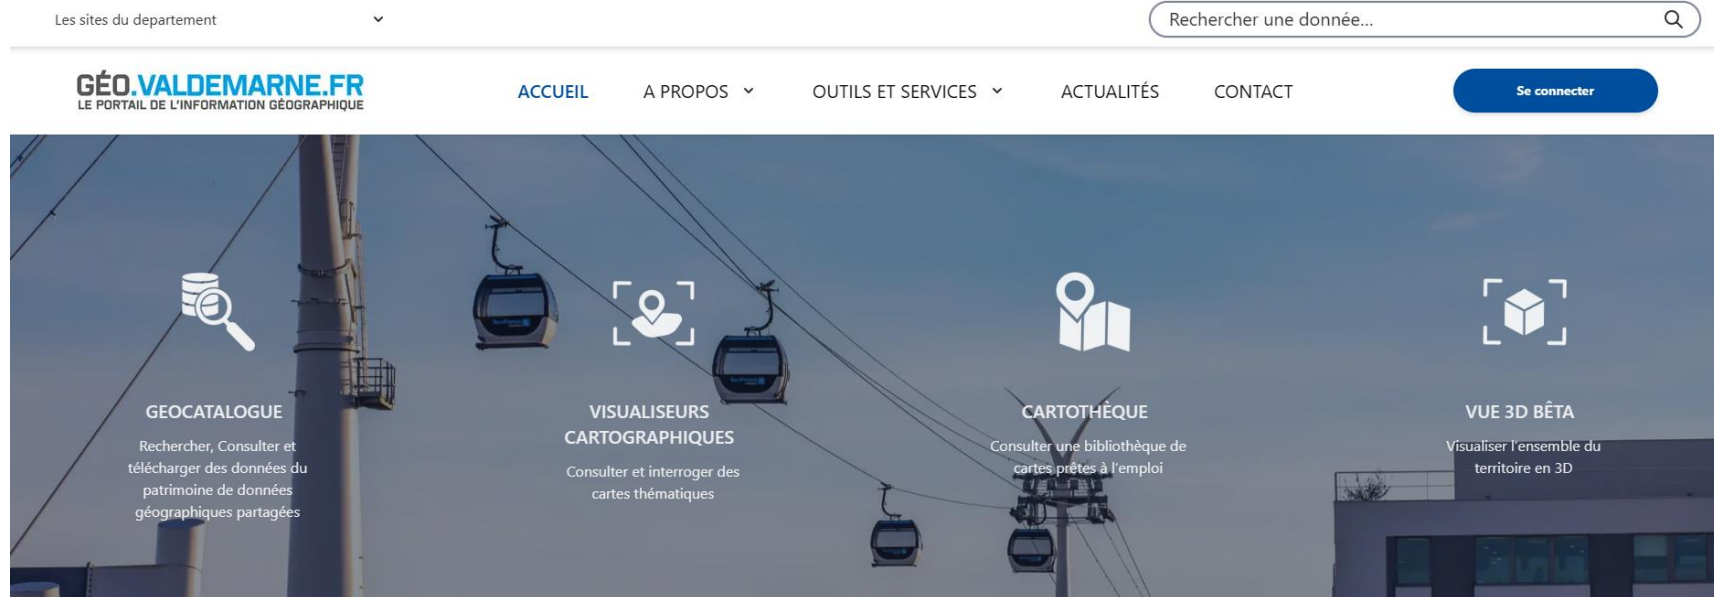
Les sites du departement

Rechercher une donnée...

GÉO.VALDEMARNE.FR
LE PORTAIL DE L'INFORMATION GÉOGRAPHIQUE

ACCUEIL
A PROPOS
OUTILS ET SERVICES
ACTUALITÉS
CONTACT

Se connecter

GEOCATALOGUE
Rechercher, Consulter et télécharger des données du patrimoine de données géographiques partagées

VISUALISEURS CARTOGRAPHIQUES
Consulter et interroger des cartes thématiques

CARTOTHÈQUE
Consulter une bibliothèque de cartes prêtes à l'emploi

VUE 3D BÊTA
Visualiser l'ensemble du territoire en 3D